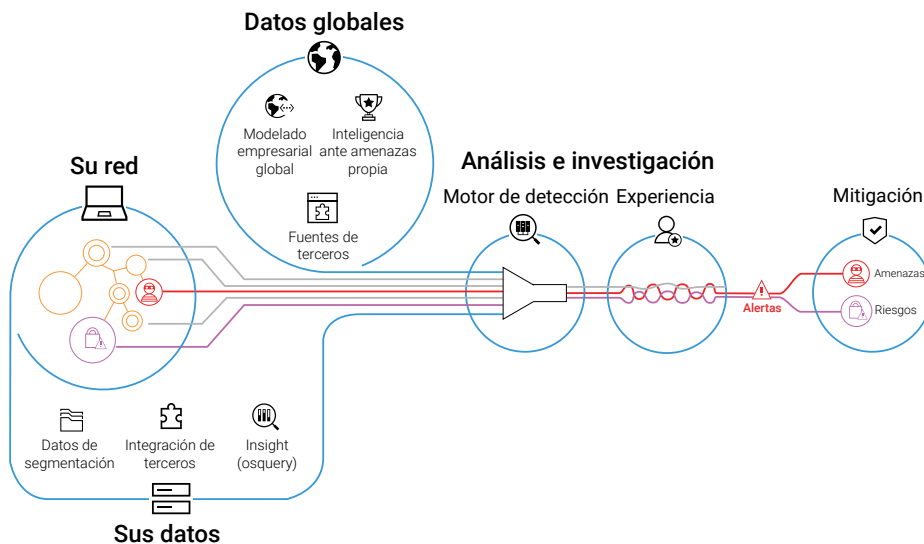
Datos globales

Modelado empresarial global

Inteligencia ante amenazas propia

Fuentes de terceros

Su red

Análisis e investigación

Motor de detección

Experiencia

Mitigación

Alertas

Amenazas

Riesgos

Datos de segmentación

Integración de terceros

Insight (osquery)

Sus datos